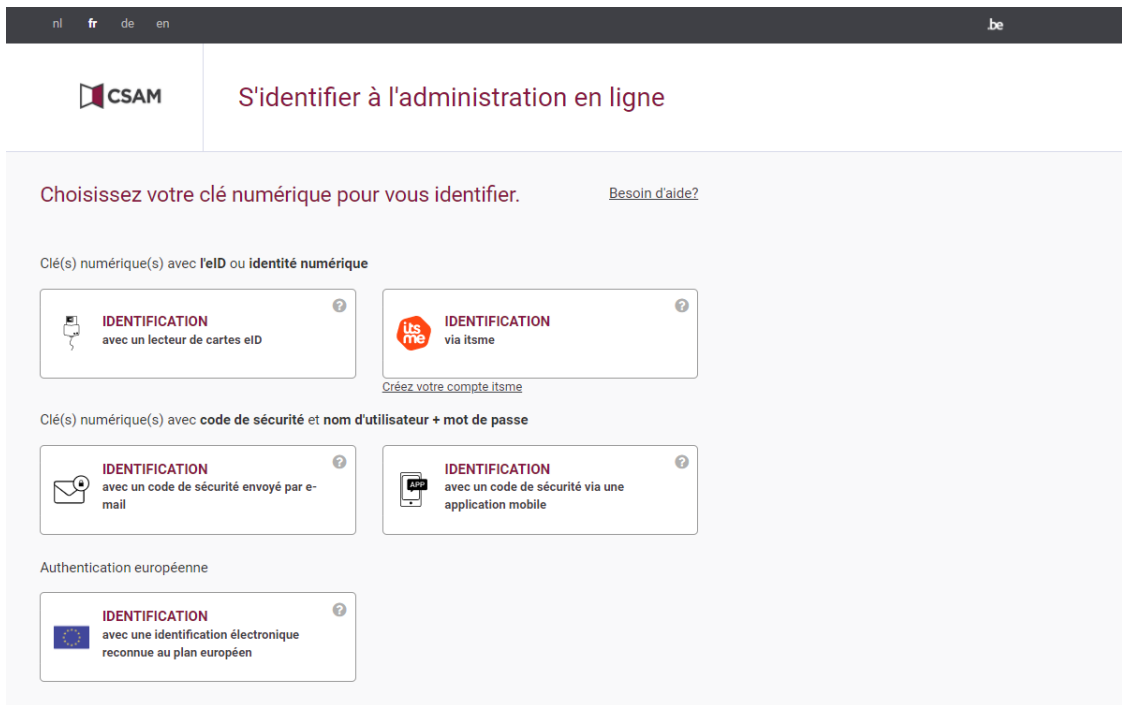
nl fr de en

.be

CSAM

S'identifier à l'administration en ligne

Choisissez votre clé numérique pour vous identifier.

Besoin d'aide?

Clé(s) numérique(s) avec **l'eID** ou **identité numérique**

?

IDENTIFICATION
avec un lecteur de cartes eID

?

itsme

IDENTIFICATION
via itsme

Créez votre compte itsme

Clé(s) numérique(s) avec **code de sécurité** et **nom d'utilisateur + mot de passe**

?

IDENTIFICATION
avec un code de sécurité envoyé par e-mail

?

APP

IDENTIFICATION
avec un code de sécurité via une application mobile

Authentication européenne

?

IDENTIFICATION
avec une identification électronique reconnue au plan européen